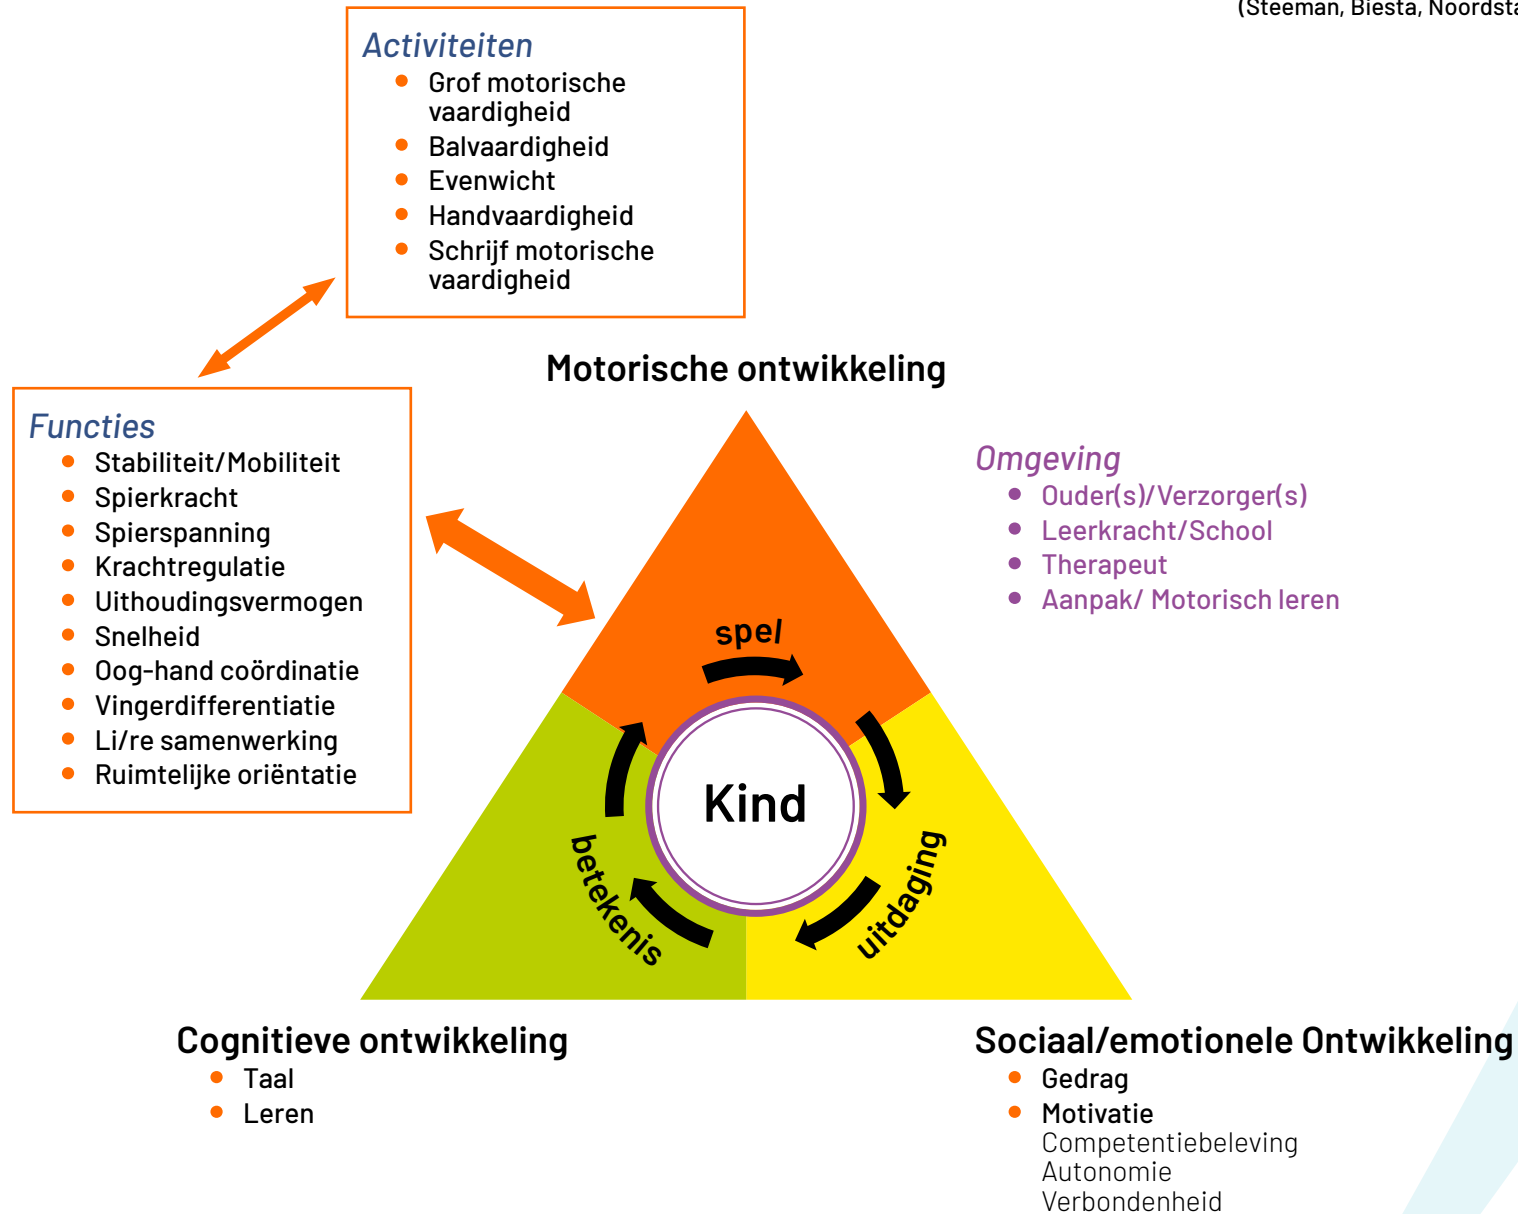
(Steeman, Biesta, Noordsta

Activiteiten
- Grof motorische vaardigheid
- Balvaardigheid
- Evenwicht
- Handvaardigheid
- Schrijf motorische vaardigheid

Functies
- Stabiliteit/Mobiliteit
- Spierkracht
- Spierspanning
- Krachtregulatie
- Uithoudingsvermogen
- Snelheid
- Oog-hand coördinatie
- Vingerdifferentiatie
- Li/re samenwerking
- Ruimtelijke oriëntatie

Motorische ontwikkeling

Omgeving
- Ouder(s)/Verzorger(s)
- Leerkracht/School
- Therapeut
- Aanpak/ Motorisch leren

spel

Kind

uitdaging

betekenis

Cognitieve ontwikkeling
- Taal
- Leren

Sociaal/emotionele Ontwikkeling
- Gedrag
- Motivatie
Competentiebeleving
Autonomie
Verbondenheid